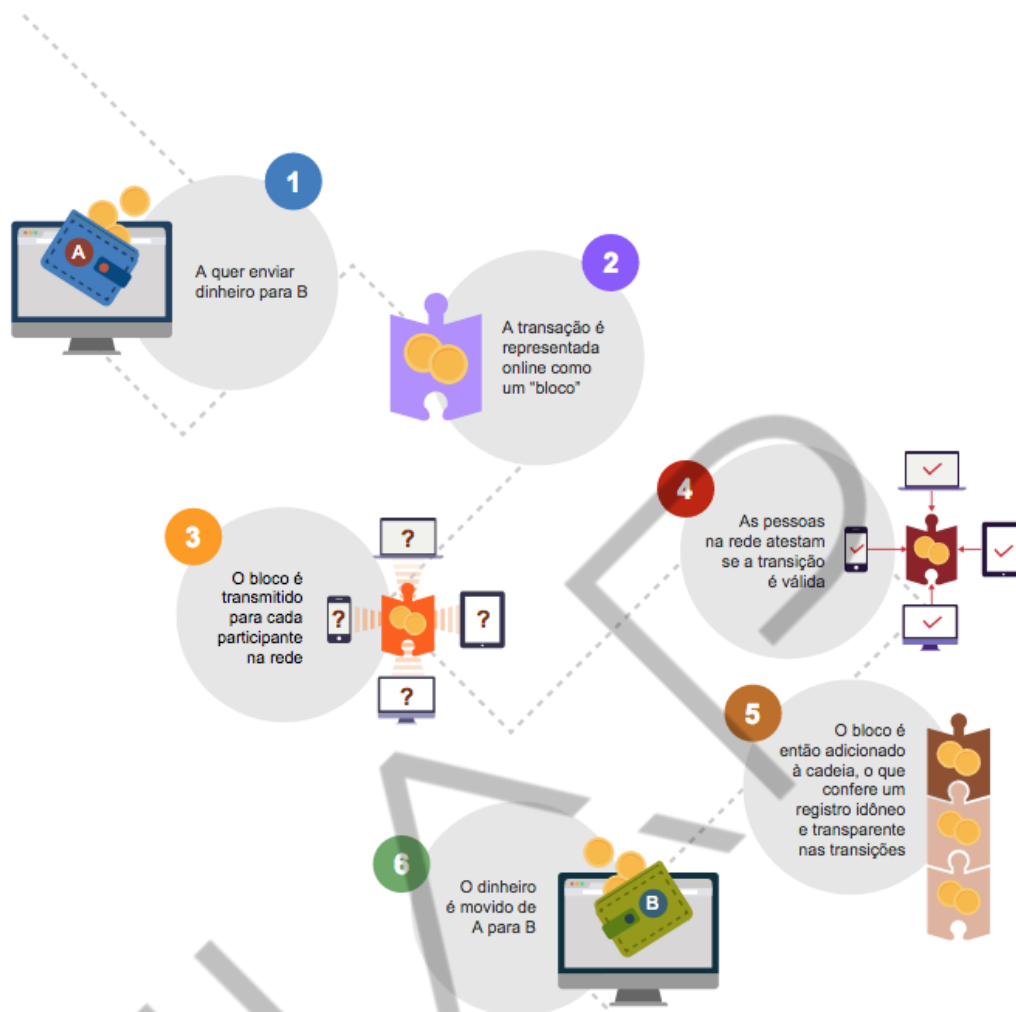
1

A

A quer enviar dinheiro para B

2

A transação é representada online como um "bloco"

3

O bloco é transmitido para cada participante na rede

?

?

?

?

4

As pessoas na rede atestam se a transição é válida

5

O bloco é então adicionado à cadeia, o que confere um registro idôneo e transparente nas transições

6

O dinheiro é movido de A para B

B